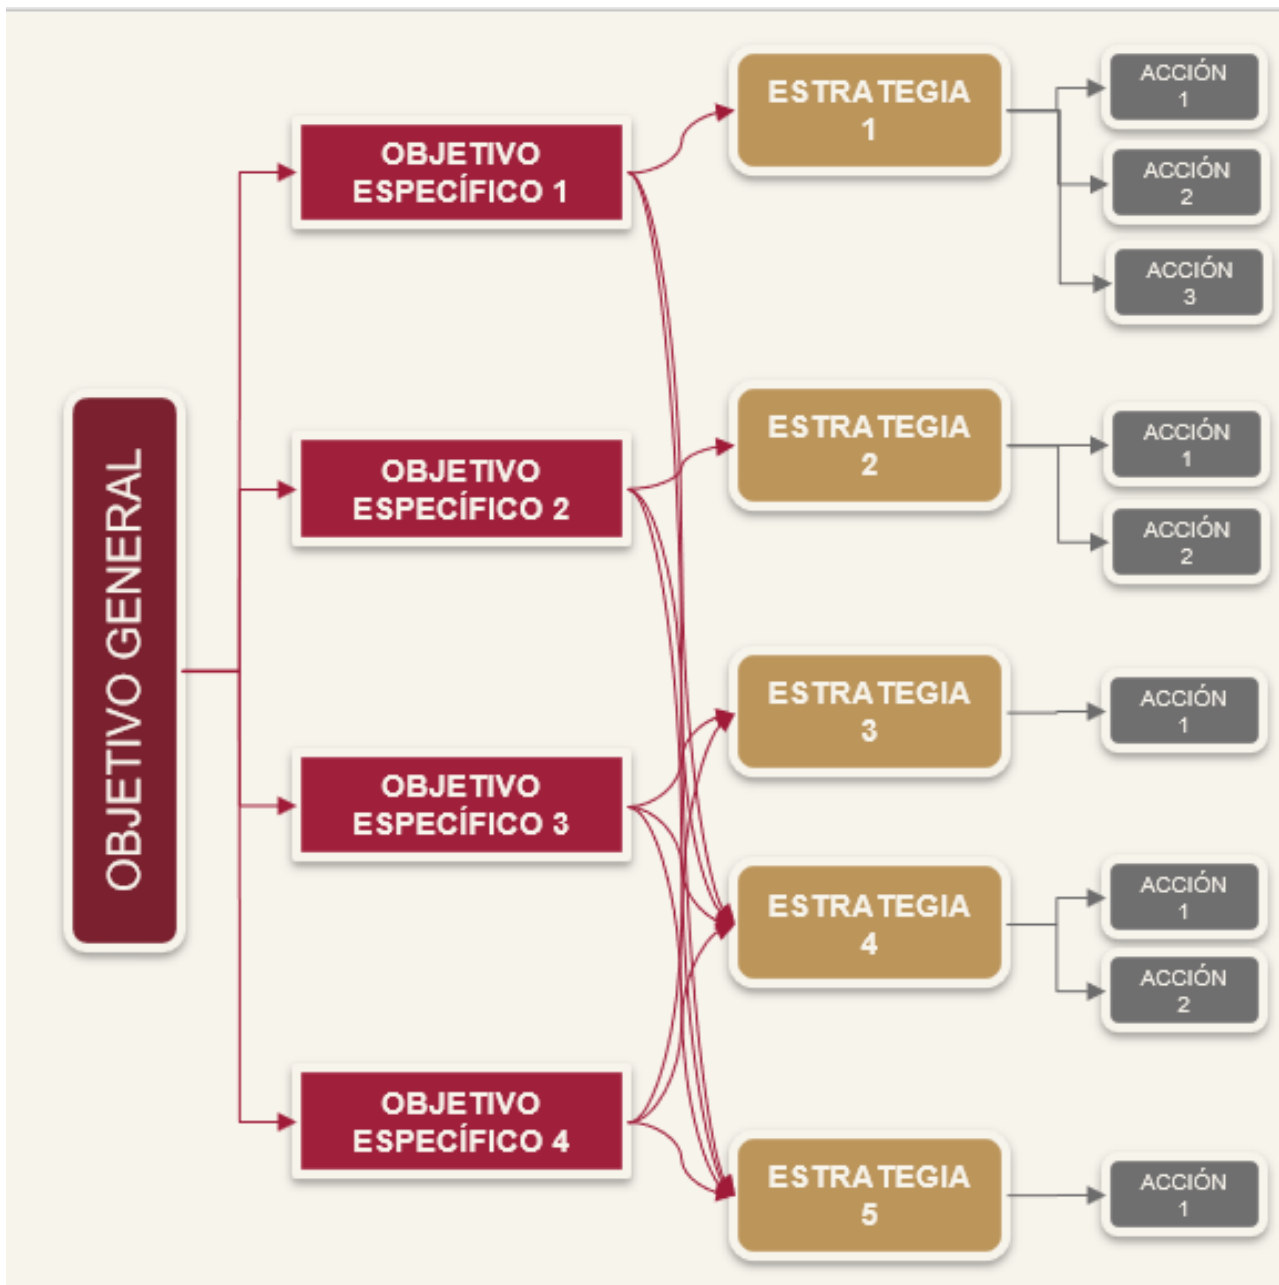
OBJETIVO GENERAL

OBJETIVO ESPECÍFICO 1

OBJETIVO ESPECÍFICO 2

OBJETIVO ESPECÍFICO 3

OBJETIVO ESPECÍFICO 4

ESTRATEGIA 1

ACCIÓN 1

ACCIÓN 2

ACCIÓN 3

ESTRATEGIA 2

ACCIÓN 1

ACCIÓN 2

ESTRATEGIA 3

ACCIÓN 1

ESTRATEGIA 4

ACCIÓN 1

ACCIÓN 2

ESTRATEGIA 5

ACCIÓN 1